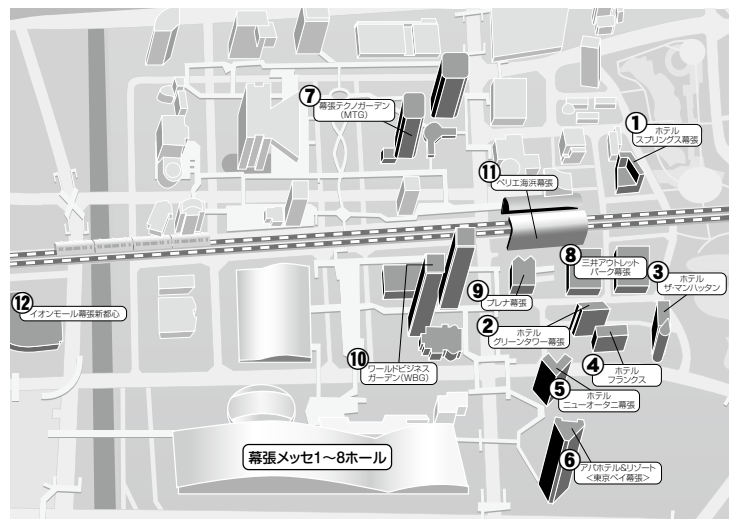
⑦ 幕張テクノガーデン (MTG)

① ホテル スプリングス幕張

⑪ ペリエ海浜幕張

⑧ 三井アウトレットパーク幕張

③ ホテル ザ・マンハッタン

⑫ イオンモール幕張新都心

⑨ プレナ幕張

② ホテル グリーンタワー幕張

④ ホテル フランクス

⑩ ワールドビジネスガーデン(WBG)

⑤ ホテル ニューオータニ幕張

⑥ アパホテル&リゾート <東京ベイ幕張>

幕張メッセ1～8ホール